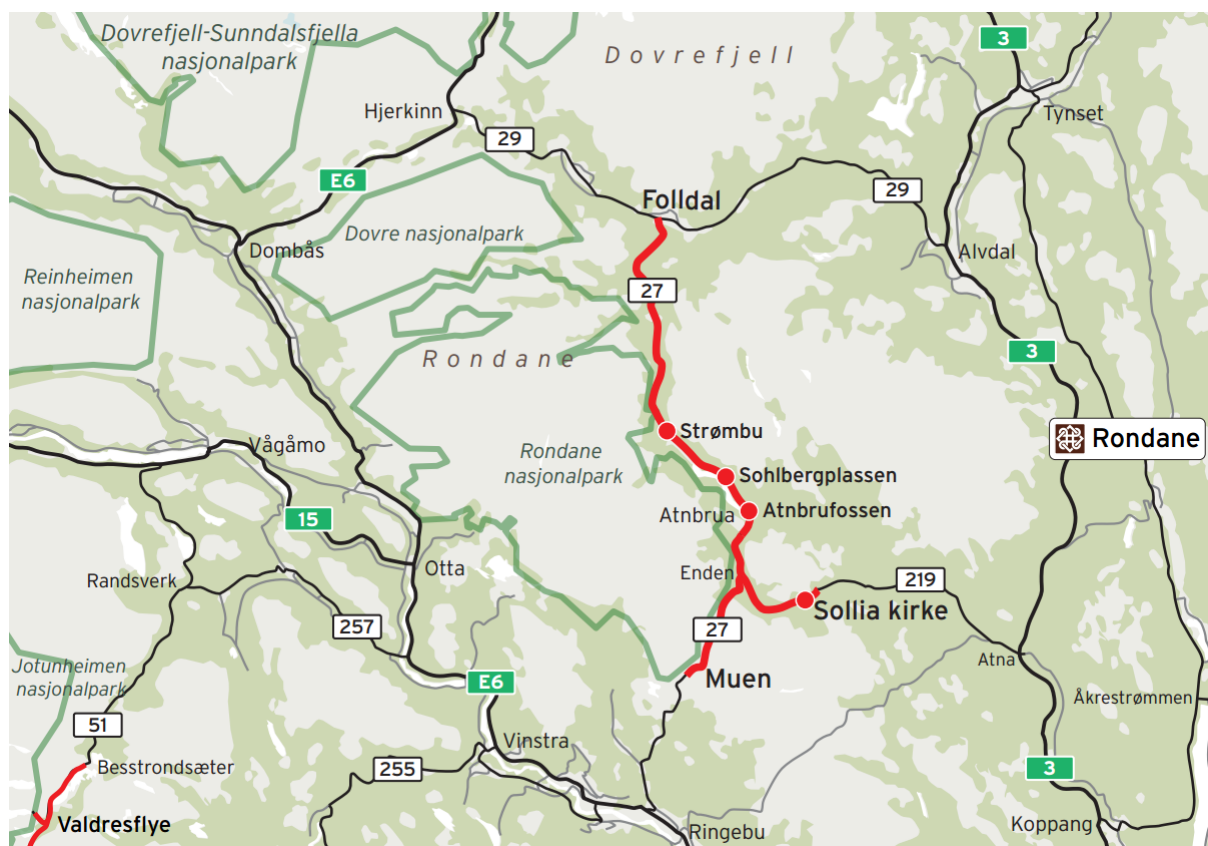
Dovrefjell-Sunndalsfjella nasjonalpark

Dovrefjell

3

Hjerkinn

29

Tynset

E6

Folldal

29

Dovre nasjonalpark

Dombås

Alvdal

Reinheimen nasjonalpark

27

Rondane

3

Rondane

Strømbu

Vågåmo

Rondane nasjonalpark

Sohlbergplassen

Atnbrua

Atnbrufossen

15

Otta

Enden

219

Randsverk

Sollia kirke

257

27

Atna

Jotunheimen nasjonalpark

E6

Muen

Åkrestrømmen

51

Vinstra

Besstrondsæter

255

3

Valdresflye

Ringebu

Koppang